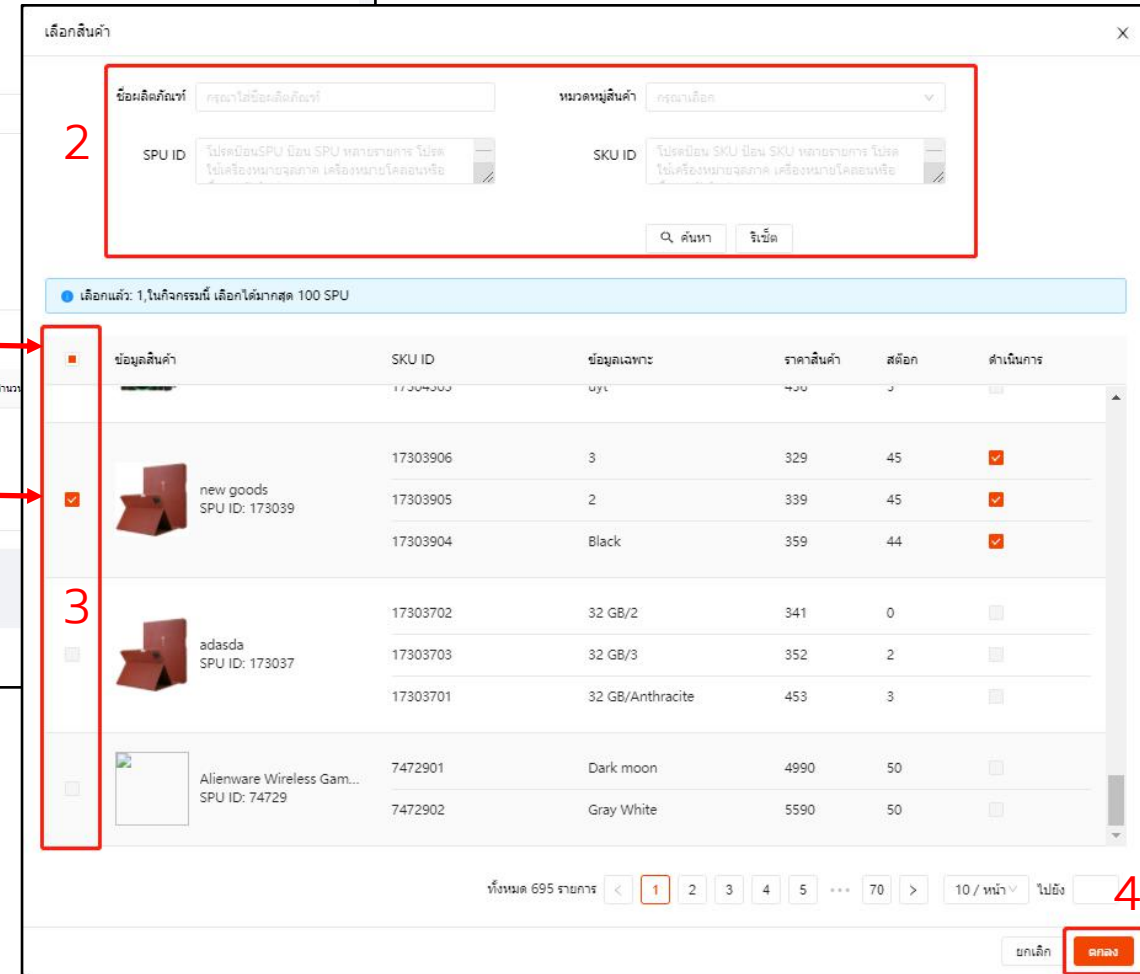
เลือกสินค้า

ชื่อผลิตภัณฑ์ กรุณาใส่ชื่อผลิตภัณฑ์
หมวดหมู่สินค้า กรุณาเลือก
2
SPU ID โปรดป้อนSPU ป้อน SPU หลายรายการ โปรดใช้เครื่องหมายจุลภาค เครื่องหมายโคลอนหรือ
SKU ID โปรดป้อน SKU ป้อน SKU หลายรายการ โปรดใช้เครื่องหมายจุลภาค เครื่องหมายโคลอนหรือ
ค้นหา รีเซ็ต

เลือกแล้ว: 1,ในกิจกรรมนี้ เลือกได้มากสุด 100 SPU

| | ข้อมูลสินค้า | SKU ID | ข้อมูลเฉพาะ | ราคาสินค้า | สต๊อก | ดำเนินการ |
|---|---|---|---|---|---|---|
| | | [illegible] | uyt | 456 | 5 | |
| | new goods SPU ID: 173039 | 17303906 | 3 | 329 | 45 | |
| | | 17303905 | 2 | 339 | 45 | |
| | | 17303904 | Black | 359 | 44 | |
| | adasda SPU ID: 173037 | 17303702 | 32 GB/2 | 341 | 0 | |
| | | 17303703 | 32 GB/3 | 352 | 2 | |
| | | 17303701 | 32 GB/Anthracite | 453 | 3 | |
| | Alienware Wireless Gam... SPU ID: 74729 | 7472901 | Dark moon | 4990 | 50 | |
| | | 7472902 | Gray White | 5590 | 50 | |

3

ทั้งหมด 695 รายการ < 1 2 3 4 5 ••• 70 > 10 / หน้า ไปยัง
4
ยกเลิก ตกลง